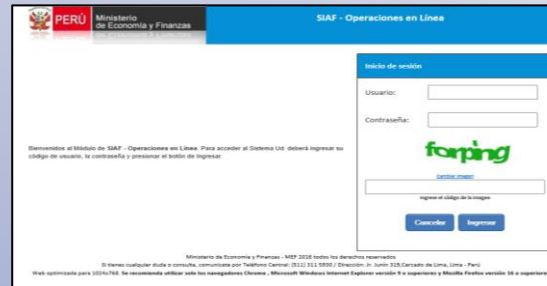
PERÚ Ministerio de Economía y Finanzas

SIAF - Operaciones en Línea

Bienvenidos al Módulo de SIAF - Operaciones en Línea. Para acceder al Sistema Ud. deberá ingresar su código de usuario, la contraseña y presionar el botón de ingresar.

Inicio de sesión

Usuario:

Contraseña:

forping

Cambiar imagen

Ingrese el código de la imagen

Cancelar

Ingresar

Ministerio de Economía y Finanzas - MEF 2016 todos los derechos reservados

Si tienes cualquier duda o consulta, comunícate por Teléfono Central: (511) 311 5930 / Dirección: Jr. Junín 319,Cercado de Lima - Lima - Perú

Web optimizada para 1024x768. Se recomienda utilizar solo los navegadores Chrome , Microsoft Windows Internet Explorer versión 9 o superiores y Mozilla Firefox versión 16 o superiores